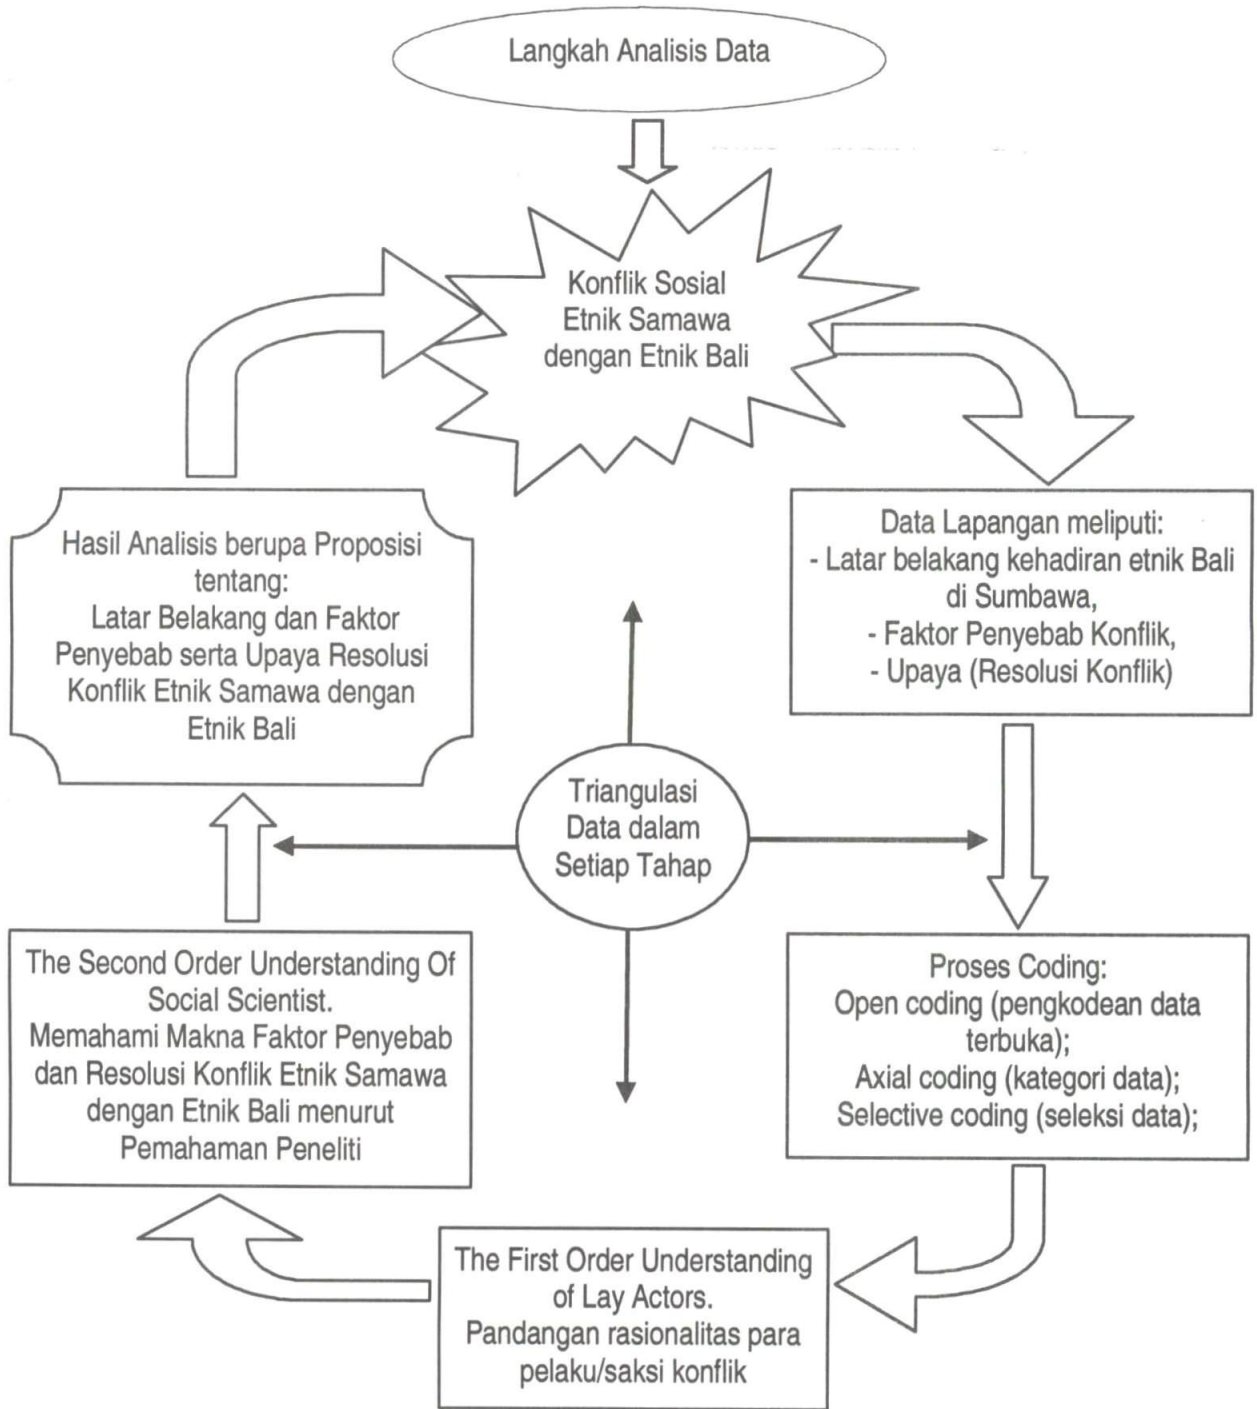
Langkah Analisis Data

Konflik Sosial Etnik Samawa dengan Etnik Bali

Data Lapangan meliputi:
- Latar belakang kehadiran etnik Bali di Sumbawa,
- Faktor Penyebab Konflik,
- Upaya (Resolusi Konflik)

Proses Coding:
Open coding (pengkodean data terbuka);
Axial coding (kategori data);
Selective coding (seleksi data);

The First Order Understanding of Lay Actors.
Pandangan rasionalitas para pelaku/saksi konflik

The Second Order Understanding Of Social Scientist.
Memahami Makna Faktor Penyebab dan Resolusi Konflik Etnik Samawa dengan Etnik Bali menurut Pemahaman Peneliti

Hasil Analisis berupa Proposisi tentang:
Latar Belakang dan Faktor Penyebab serta Upaya Resolusi Konflik Etnik Samawa dengan Etnik Bali

Triangulasi Data dalam Setiap Tahap